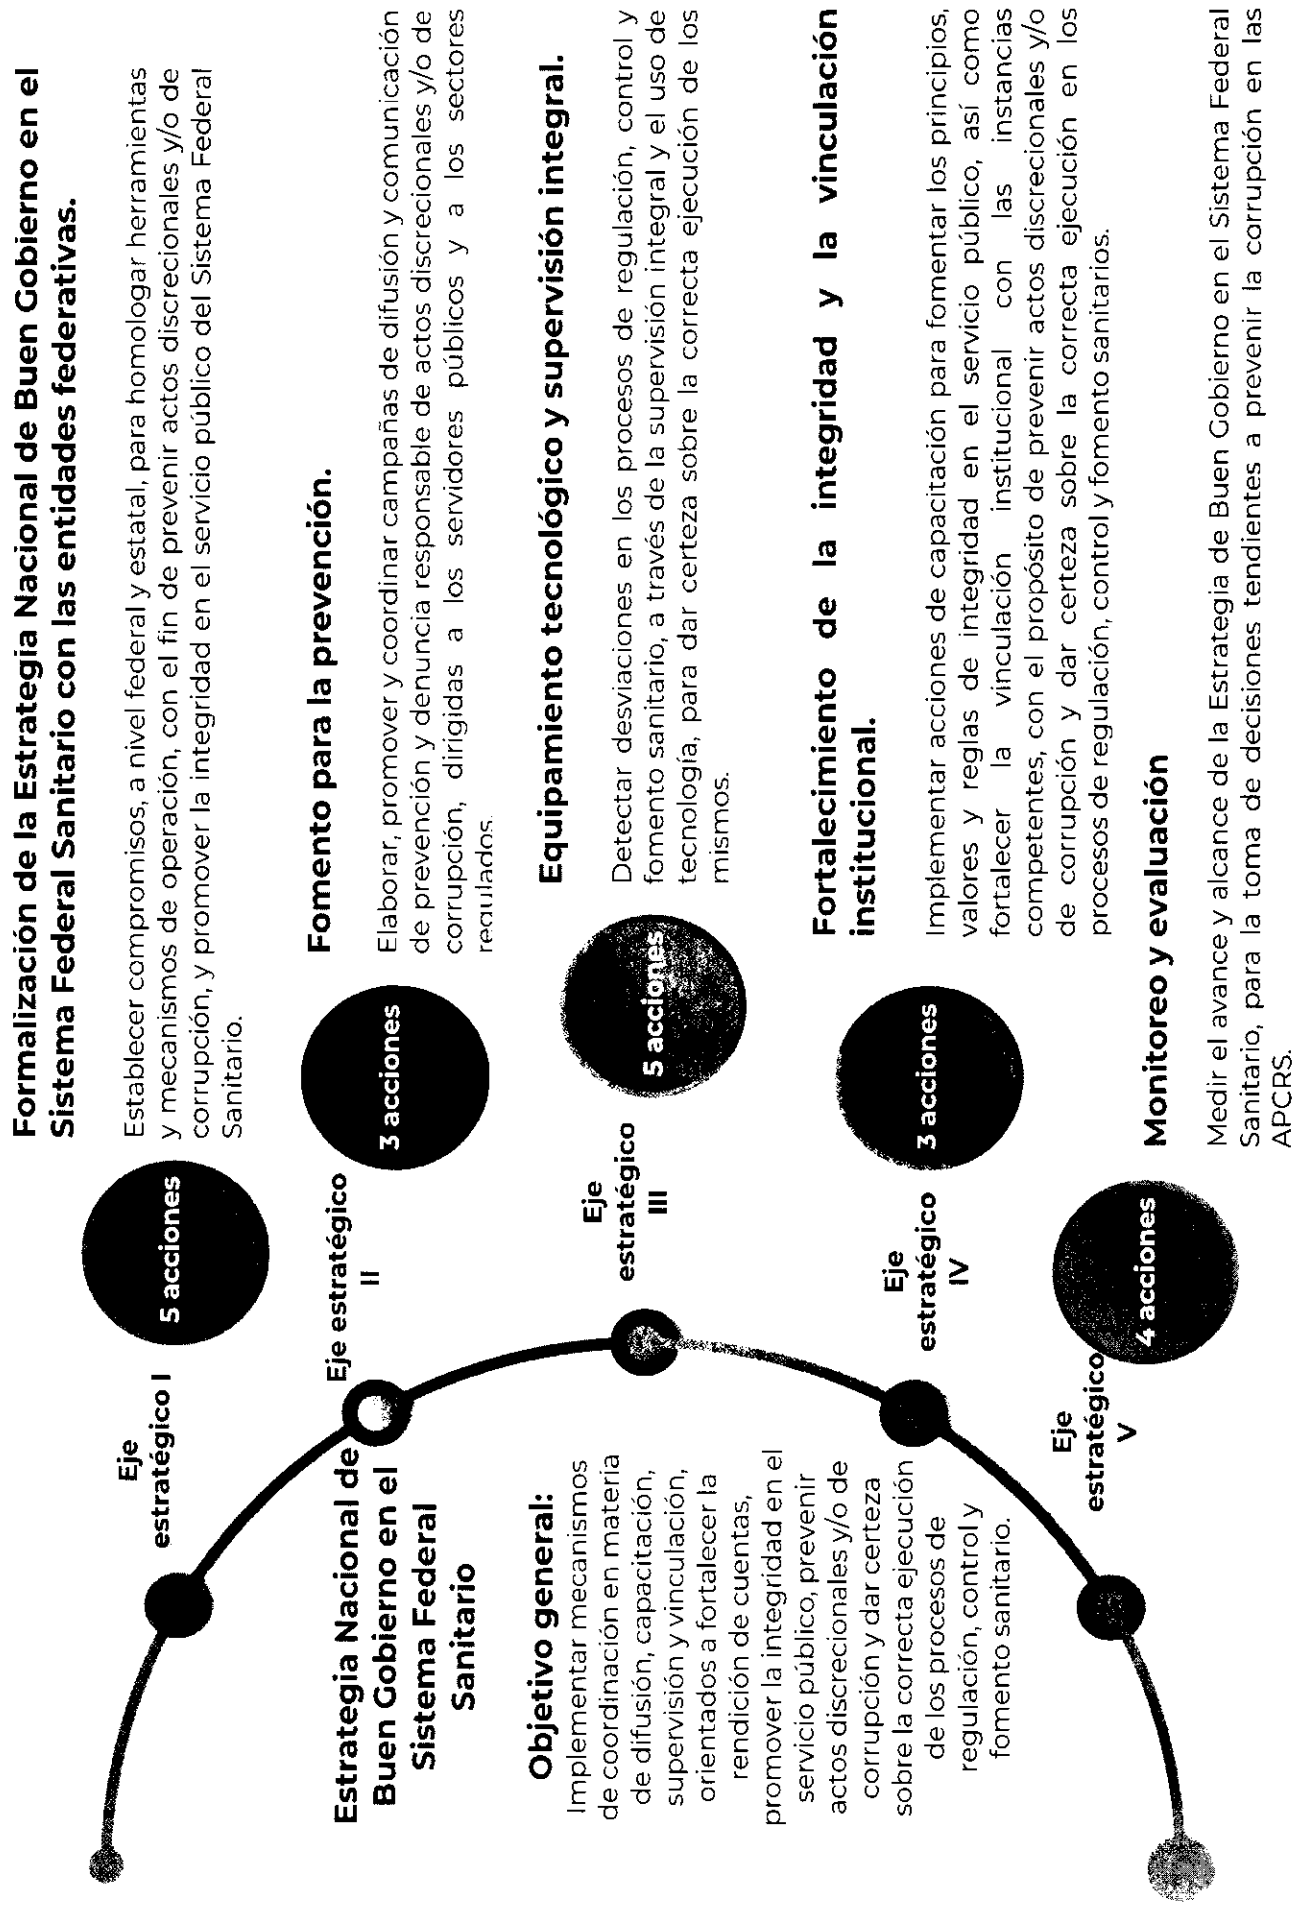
Estrategia Nacional de Buen Gobierno en el Sistema Federal Sanitario

Objetivo general:
Implementar mecanismos de coordinación en materia de difusión, capacitación, supervisión y vinculación, orientados a fortalecer la rendición de cuentas, promover la integridad en el servicio público, prevenir actos discrecionales y/o de corrupción y dar certeza sobre la correcta ejecución de los procesos de regulación, control y fomento sanitario.

Eje estratégico I

5 acciones

Formalización de la Estrategia Nacional de Buen Gobierno en el Sistema Federal Sanitario con las entidades federativas.

Establecer compromisos, a nivel federal y estatal, para homologar herramientas y mecanismos de operación, con el fin de prevenir actos discrecionales y/o de corrupción, y promover la integridad en el servicio público del Sistema Federal Sanitario.

Eje estratégico II

3 acciones

Fomento para la prevención.

Elaborar, promover y coordinar campañas de difusión y comunicación de prevención y denuncia responsable de actos discrecionales y/o de corrupción, dirigidas a los servidores públicos y a los sectores regulados.

Eje estratégico III

5 acciones

Equipamiento tecnológico y supervisión integral.

Detectar desviaciones en los procesos de regulación, control y fomento sanitario, a través de la supervisión integral y el uso de tecnología, para dar certeza sobre la correcta ejecución de los mismos.

Eje estratégico IV

3 acciones

Fortalecimiento de la integridad y la vinculación institucional.

Implementar acciones de capacitación para fomentar los principios, valores y reglas de integridad en el servicio público, así como fortalecer la vinculación institucional con las instancias competentes, con el propósito de prevenir actos discrecionales y/o de corrupción y dar certeza sobre la correcta ejecución en los procesos de regulación, control y fomento sanitarios.

Eje estratégico V

4 acciones

Monitoreo y evaluación

Medir el avance y alcance de la Estrategia de Buen Gobierno en el Sistema Federal Sanitario, para la toma de decisiones tendientes a prevenir la corrupción en las APCRS.